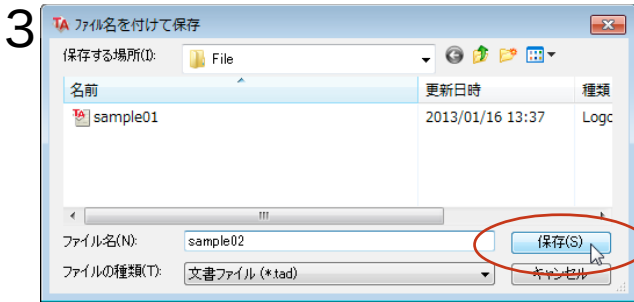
3

TA ファイル名を付けて保存

保存する場所(I): File

| 名前 | 更新日時 | 種類 |
|---|---|---|
| sample01 | 2013/01/16 13:37 | Logo |

ファイル名(N): sample02

保存(S)

ファイルの種類(T): 文書ファイル (*.tad)

キャンセル